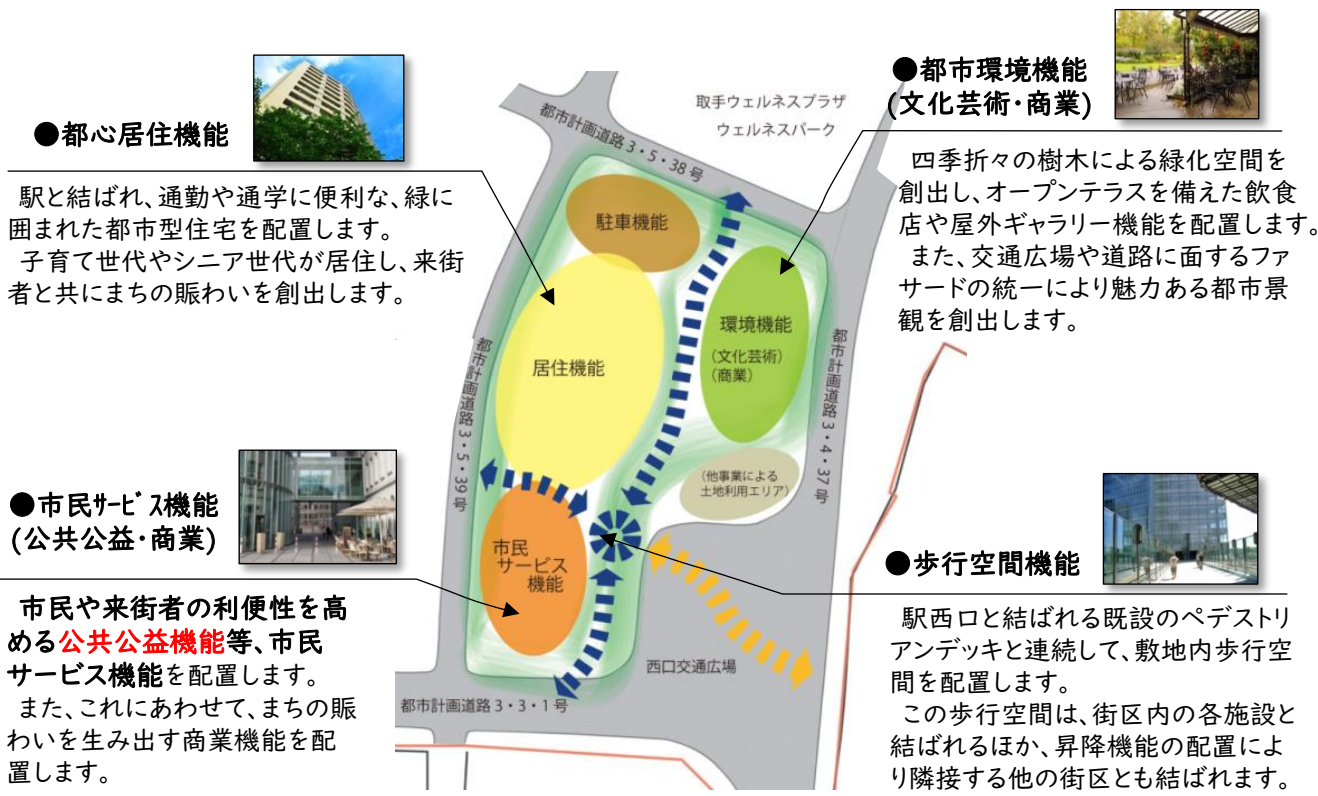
●都心居住機能

駅と結ばれ、通勤や通学に便利な、緑に囲まれた都市型住宅を配置します。
子育て世代やシニア世代が居住し、来街者と共にまちの賑わいを創出します。

●都市環境機能
(文化芸術・商業)

四季折々の樹木による緑化空間を創出し、オープンテラスを備えた飲食店や屋外ギャラリー機能を配置します。
また、交通広場や道路に面するファサードの統一により魅力ある都市景観を創出します。

取手ウェルネスプラザ
ウェルネスパーク
都市計画道路３・５・38号
駐車機能
居住機能
環境機能
(文化芸術)
(商業)
都市計画道路３・５・39号
都市計画道路３・４・37号
(他事業による土地利用エリア)
市民サービス機能
西口交通広場
都市計画道路３・３・１号

●市民ｻｰﾋﾞｽ機能
(公共公益・商業)

市民や来街者の利便性を高める公共公益機能等、市民サービス機能を配置します。
また、これにあわせて、まちの賑わいを生み出す商業機能を配置します。

●歩行空間機能

駅西口と結ばれる既設のペデストリアンデッキと連続して、敷地内歩行空間を配置します。
この歩行空間は、街区内の各施設と結ばれるほか、昇降機能の配置により隣接する他の街区とも結ばれます。